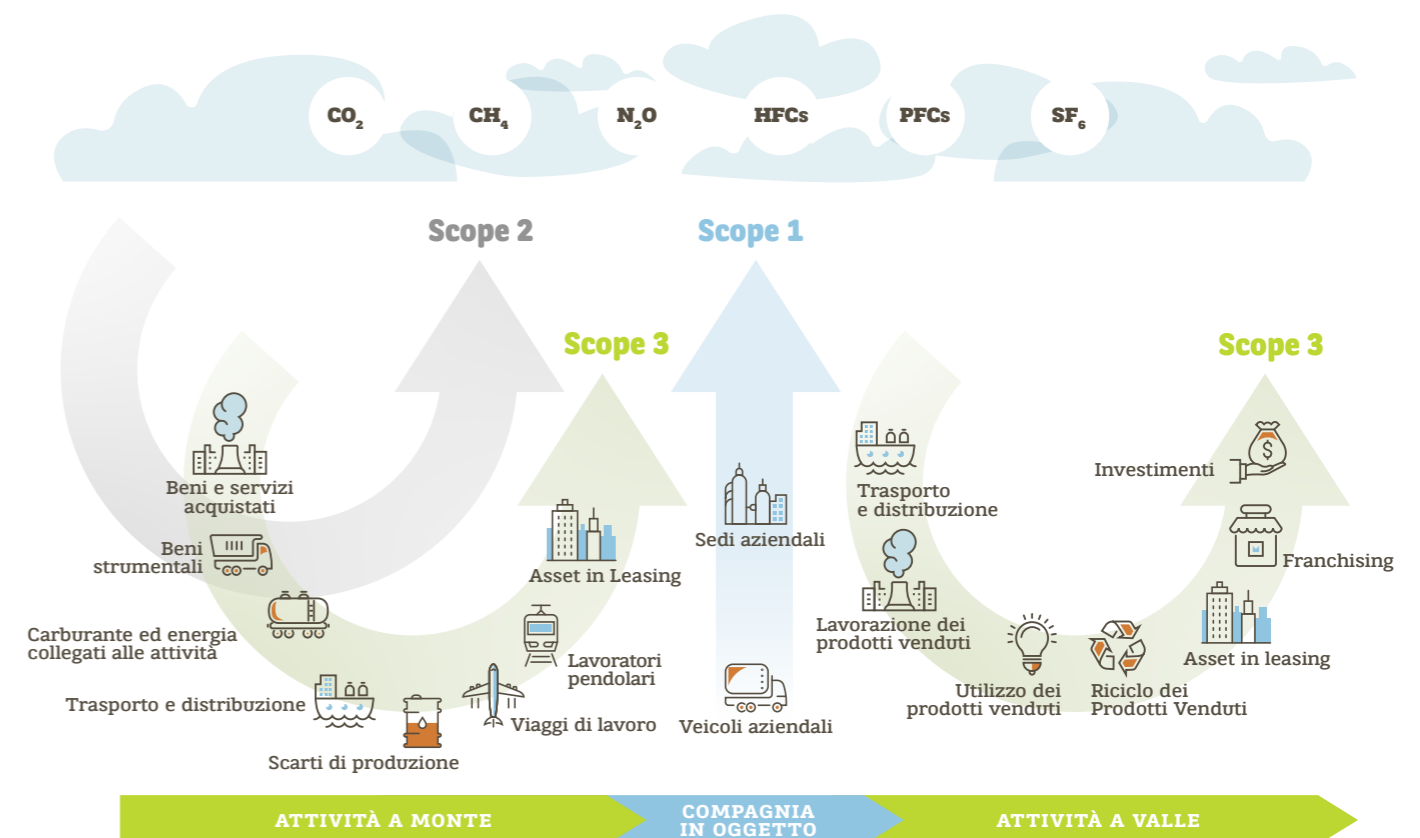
$CO_2$ $CH_4$ $N_2O$ HFCs PFCs $SF_6$

Scope 2

Scope 1

Scope 3

Scope 3

Beni e servizi acquistati

Beni strumentali

Carburante ed energia collegati alle attività

Trasporto e distribuzione

Scarti di produzione

Viaggi di lavoro

Lavoratori pendolari

Asset in Leasing

Sedi aziendali

Veicoli aziendali

Trasporto e distribuzione

Lavorazione dei prodotti venduti

Utilizzo dei prodotti venduti

Riciclo dei Prodotti Venduti

Asset in leasing

Franchising

Investimenti

ATTIVITÀ A MONTE

COMPAGNIA IN OGGETTO

ATTIVITÀ A VALLE